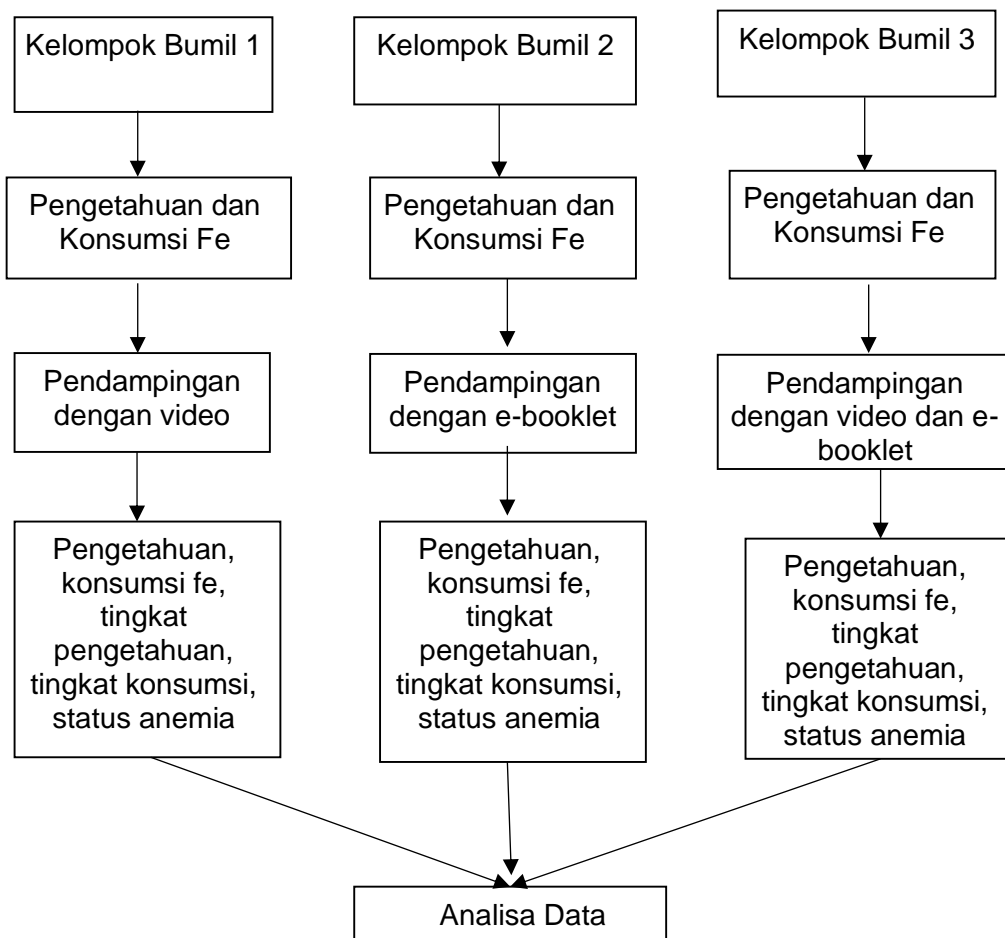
Kelompok Bumil 1

Pengetahuan dan Konsumsi Fe

Pendampingan dengan video

Pengetahuan, konsumsi fe, tingkat pengetahuan, tingkat konsumsi, status anemia

Kelompok Bumil 2

Pengetahuan dan Konsumsi Fe

Pendampingan dengan e-booklet

Pengetahuan, konsumsi fe, tingkat pengetahuan, tingkat konsumsi, status anemia

Kelompok Bumil 3

Pengetahuan dan Konsumsi Fe

Pendampingan dengan video dan e-booklet

Pengetahuan, konsumsi fe, tingkat pengetahuan, tingkat konsumsi, status anemia

Analisa Data